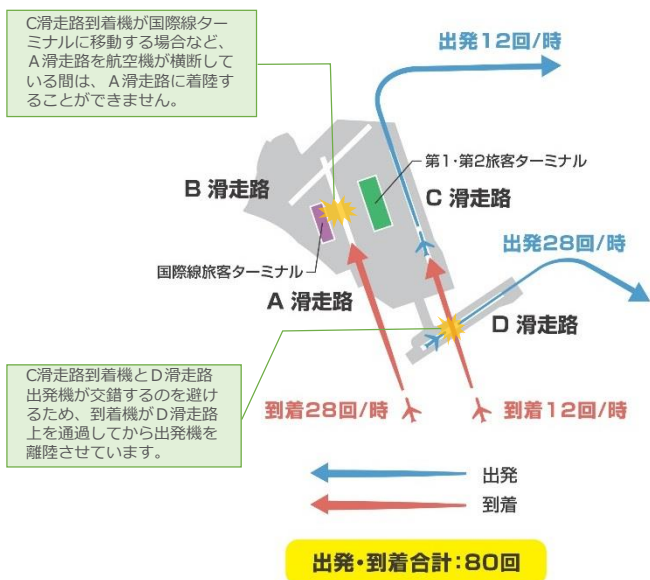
C滑走路到着機が国際線ターミナルに移動する場合など、A滑走路を航空機が横断している間は、A滑走路に着陸することができません。

出発12回/時

第1・第2旅客ターミナル

B 滑走路

C 滑走路

出発28回/時

国際線旅客ターミナル

A 滑走路

D 滑走路

C滑走路到着機とD滑走路出発機が交錯するのを避けるため、到着機がD滑走路上を通過してから出発機を離陸させています。

到着28回/時

到着12回/時

出発

到着

出発・到着合計:80回